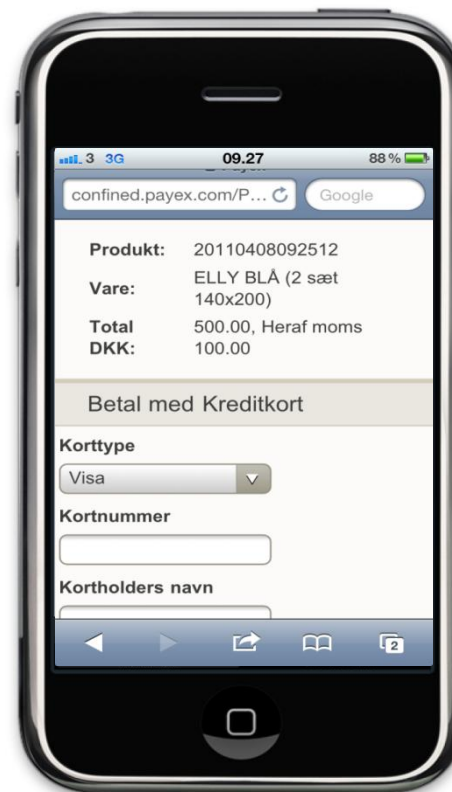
3 3G 09.27 88 %

confined.payex.com/P... Google

| Produkt: | 20110408092512 |
|---|---|
| Vare: | ELLY BLÅ (2 sæt 140x200) |
| Total DKK: | 500.00, Heraf moms 100.00 |

Betal med Kreditkort

Korttype

Visa

Kortnummer

Kortholders navn

2